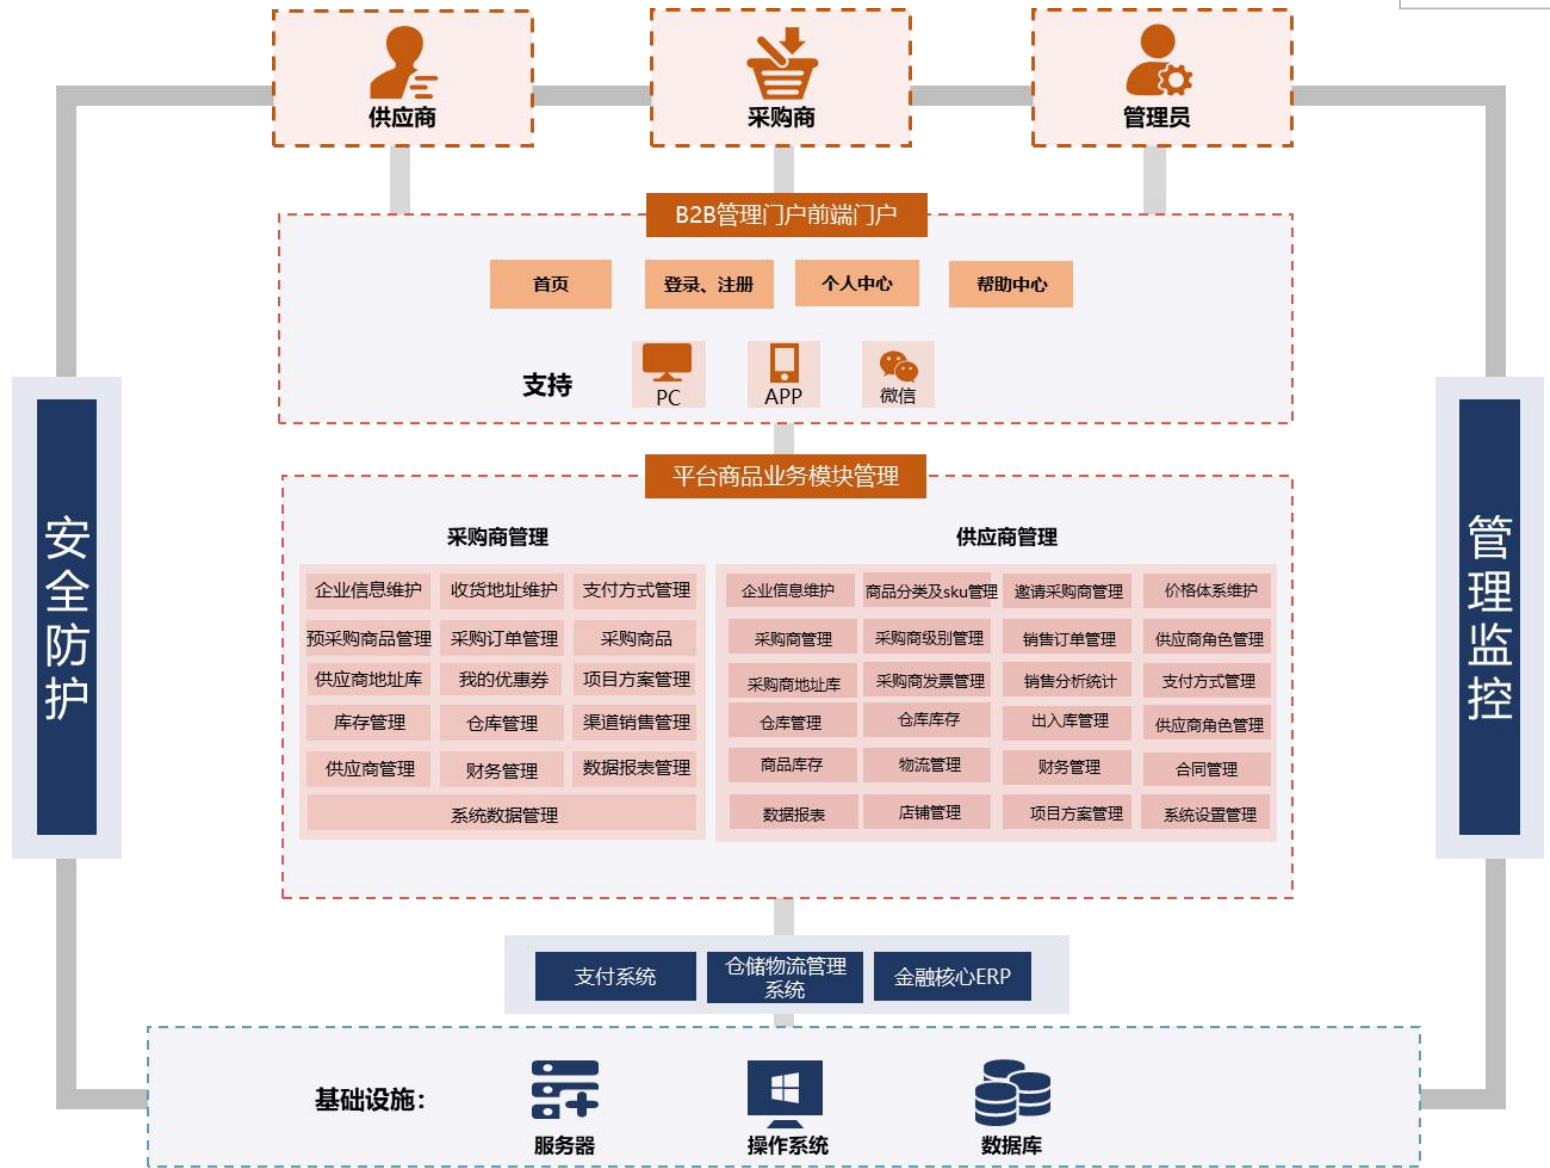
供应商

采购商

管理员

安全防护

管理监控

B2B管理门户前端门户

首页

登录、注册

个人中心

帮助中心

支持

PC

APP

微信

平台商品业务模块管理

采购商管理

| 企业信息维护 | 收货地址维护 | 支付方式管理 |
|---|---|---|
| 预采购商品管理 | 采购订单管理 | 采购商品 |
| 供应商地址库 | 我的优惠券 | 项目方案管理 |
| 库存管理 | 仓库管理 | 渠道销售管理 |
| 供应商管理 | 财务管理 | 数据报表管理 |
| 系统数据管理 | | |

供应商管理

| 企业信息维护 | 商品分类及sku管理 | 邀请采购商管理 | 价格体系维护 |
|---|---|---|---|
| 采购商管理 | 采购商级别管理 | 销售订单管理 | 供应商角色管理 |
| 采购商地址库 | 采购商发票管理 | 销售分析统计 | 支付方式管理 |
| 仓库管理 | 仓库库存 | 出入库管理 | 供应商角色管理 |
| 商品库存 | 物流管理 | 财务管理 | 合同管理 |
| 数据报表 | 店铺管理 | 项目方案管理 | 系统设置管理 |

支付系统

仓储物流管理系统

金融核心ERP

基础设施:

服务器

操作系统

数据库